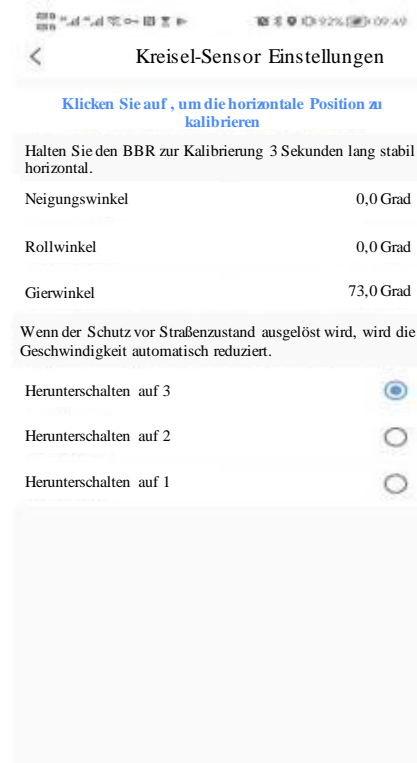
92% 09:49

<

Kreisel-Sensor Einstellungen

Klicken Sie auf , um die horizontale Position zu kalibrieren

Halten Sie den BBR zur Kalibrierung 3 Sekunden lang stabil horizontal.

Neigungswinkel 0,0 Grad

Rollwinkel 0,0 Grad

Gierwinkel 73,0 Grad

Wenn der Schutz vor Straßenzustand ausgelöst wird, wird die Geschwindigkeit automatisch reduziert.

Herunterschalten auf 3

Herunterschalten auf 2

Herunterschalten auf 1